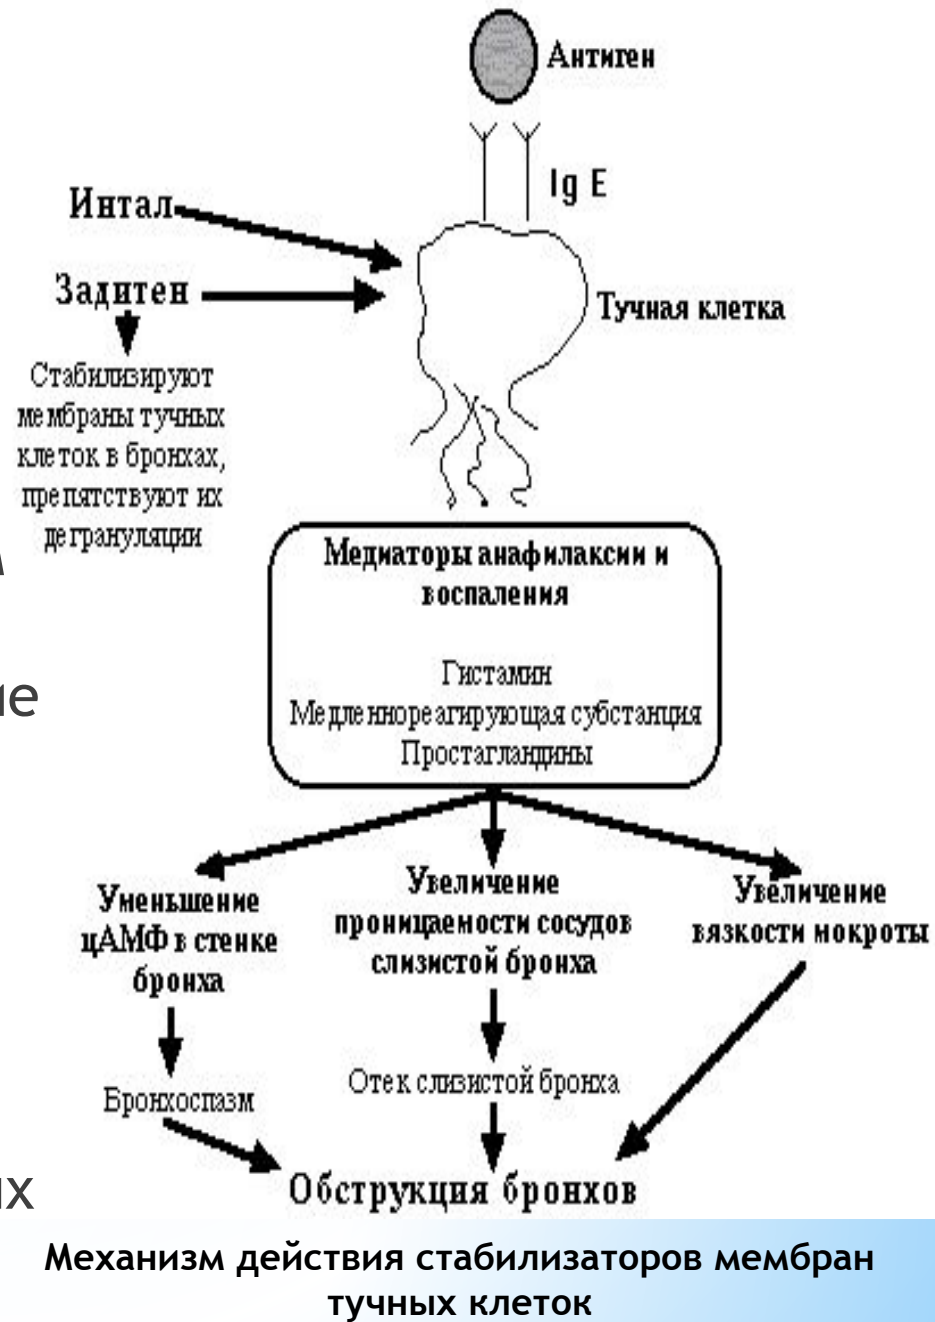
Антиген

Ig E

Интал

Задитен

Тучная клетка

Стабилизируют мембраны тучных клеток в бронхах, препятствуют их дегрануляции

А

ие

Медиаторы анафилаксии и воспаления

Гистамин
Медленнореагирующая субстанция
Простагландины

Уменьшение цАМФ в стенке бронха

Увеличение проницаемости сосудов слизистой бронха

Увеличение вязкости мокроты

Бронхоспазм

Отек слизистой бронха

их

Обструкция бронхов

Механизм действия стабилизаторов мембран тучных клеток